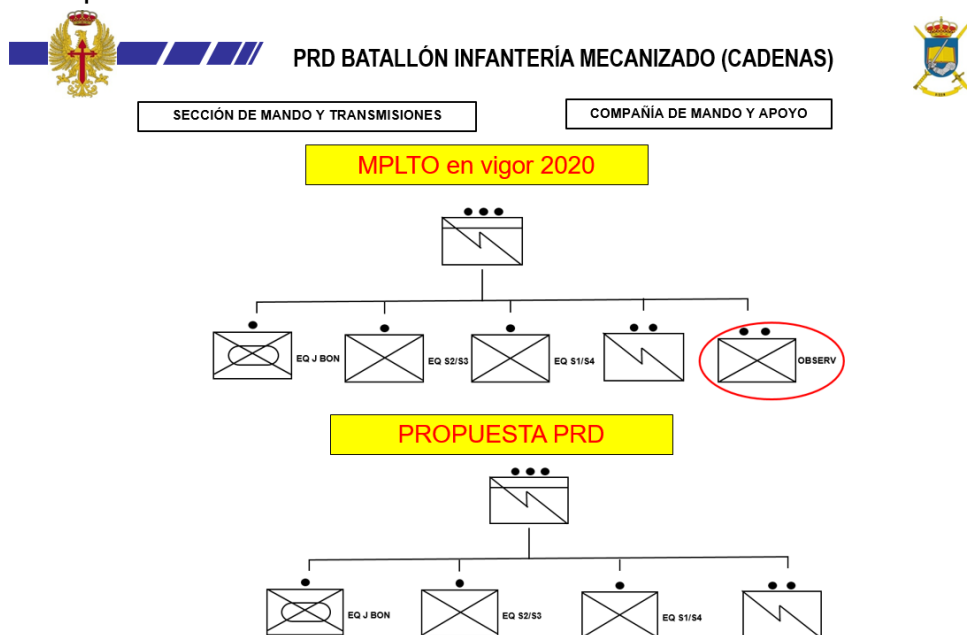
PRD BATALLÓN INFANTERÍA MECANIZADO (CADENAS)

SECCIÓN DE MANDO Y TRANSMISIONES

COMPAÑÍA DE MANDO Y APOYO

MPLTO en vigor 2020

EQ J BON

EQ S2/S3

EQ S1/S4

OBSERV

PROPUESTA PRD

EQ J BON

EQ S2/S3

EQ S1/S4